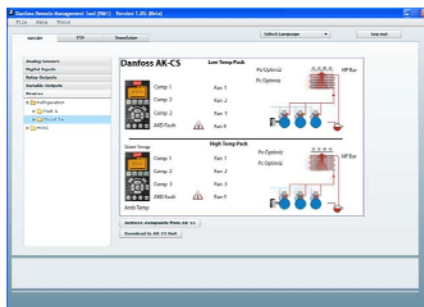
Danfoss Remote Management Tool (RMT) - Version 1.0b (Beta)
File Data Tools

Select Language
Log out

Analog Sensors
Digital Inputs
Relay Outputs
Variable Outputs
Devices

Danfoss AK-CS

Low Temp Pack
Comp 1
Comp 2
Comp 3
AMD Fault
Fan 1
Fan 2
Fan 3
Fan 4
Po Optimiz
Po Optimiz
HP Bar

High Temp Pack
Comp 1
Comp 2
Comp 3
AMD Fault
Fan 1
Fan 2
Fan 3
Fan 4
Po Optimiz
Po Optimiz
HP Bar

Amb Temp

Retrieve Setpoints from AK-CS
Download to AK-CS Unit